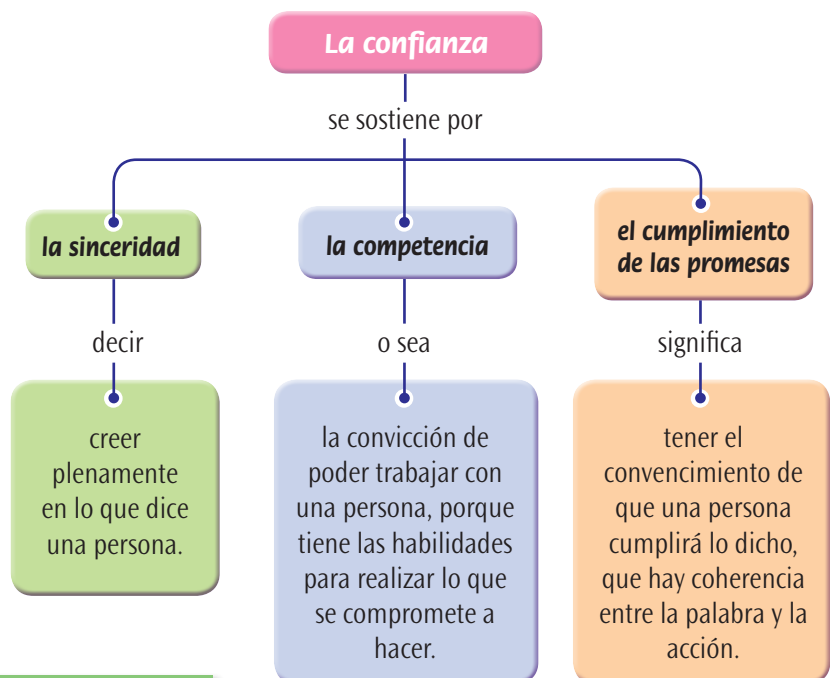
La confianza

se sostiene por

la sinceridad

la competencia

el cumplimiento de las promesas

decir

o sea

significa

creer plenamente en lo que dice una persona.

la convicción de poder trabajar con una persona, porque tiene las habilidades para realizar lo que se compromete a hacer.

tener el convencimiento de que una persona cumplirá lo dicho, que hay coherencia entre la palabra y la acción.